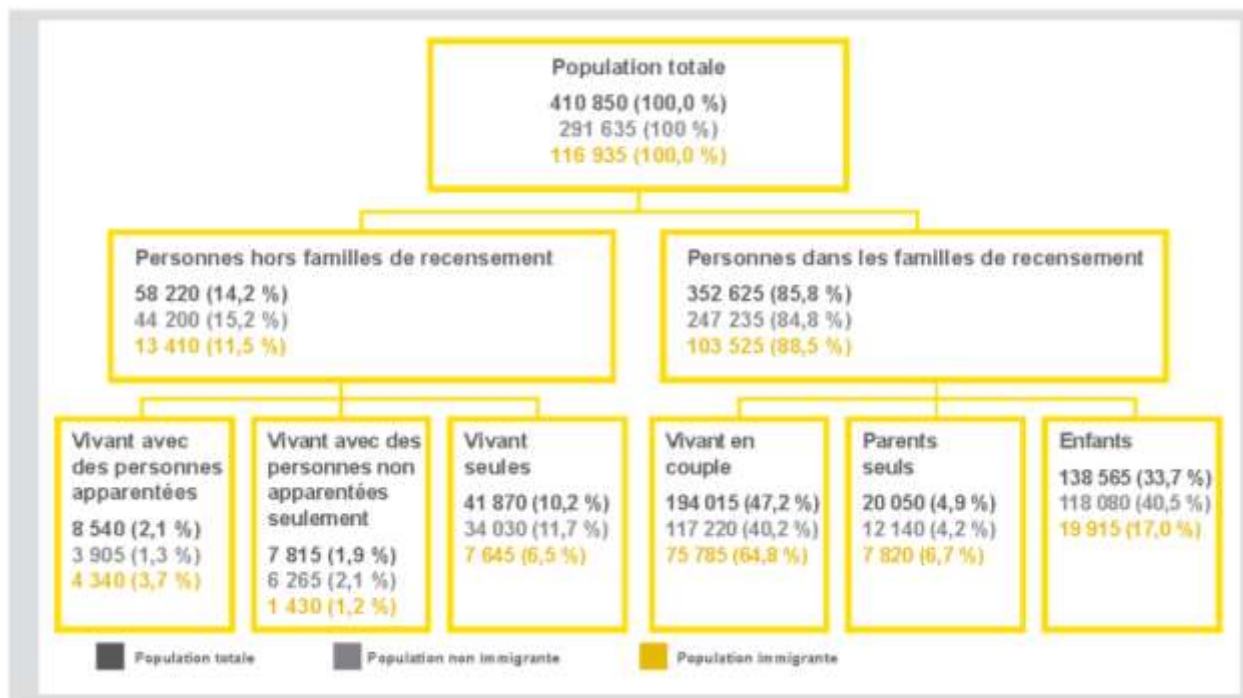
Population totale
410 850 (100,0 %)
291 635 (100 %)
116 935 (100,0 %)

Personnes hors familles de recensement
58 220 (14,2 %)
44 200 (15,2 %)
13 410 (11,5 %)

Personnes dans les familles de recensement
352 625 (85,8 %)
247 235 (84,8 %)
103 525 (88,5 %)

Vivant avec des personnes apparentées
8 540 (2,1 %)
3 905 (1,3 %)
4 340 (3,7 %)

Vivant avec des personnes non apparentées seulement
7 815 (1,9 %)
6 265 (2,1 %)
1 430 (1,2 %)

Vivant seules
41 870 (10,2 %)
34 030 (11,7 %)
7 645 (6,5 %)

Vivant en couple
194 015 (47,2 %)
117 220 (40,2 %)
75 785 (64,8 %)

Parents seuls
20 050 (4,9 %)
12 140 (4,2 %)
7 820 (6,7 %)

Enfants
138 565 (33,7 %)
118 080 (40,5 %)
19 915 (17,0 %)

Population totale
Population non immigrante
Population immigrante